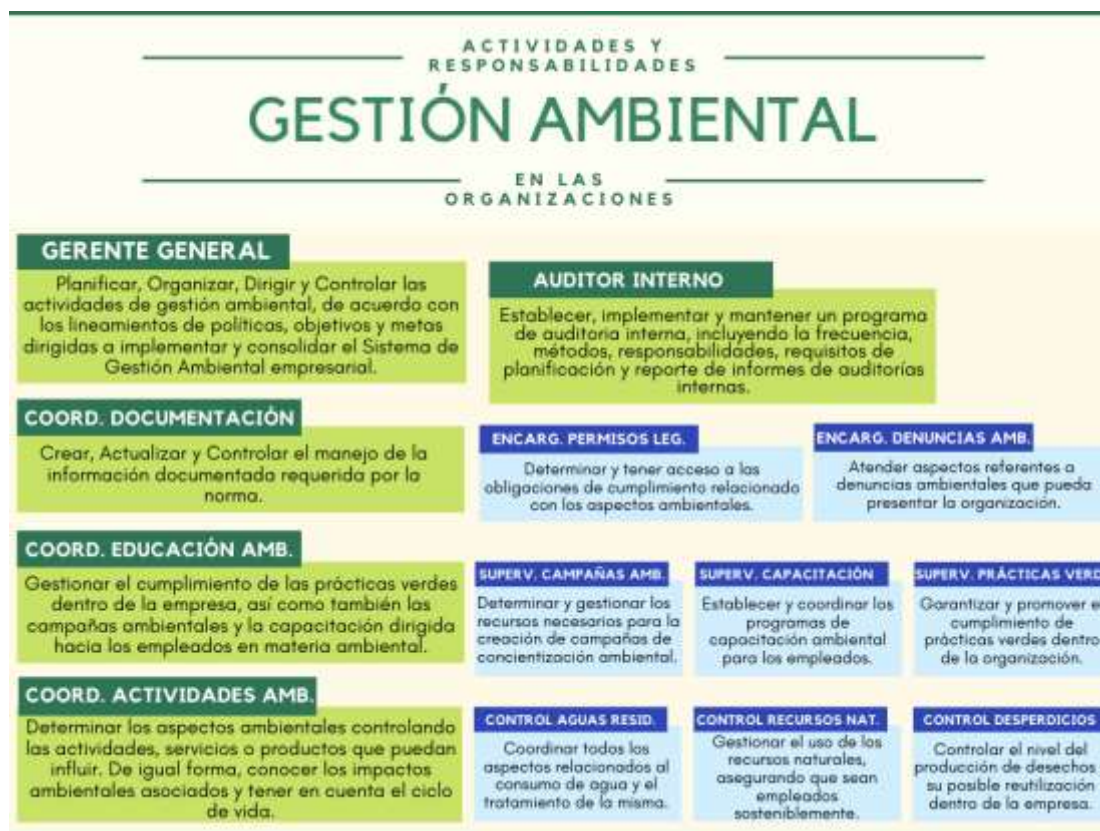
ACTIVIDADES Y RESPONSABILIDADES

GESTIÓN AMBIENTAL

EN LAS ORGANIZACIONES

GERENTE GENERAL

Planificar, Organizar, Dirigir y Controlar las actividades de gestión ambiental, de acuerdo con los lineamientos de políticas, objetivos y metas dirigidas a implementar y consolidar el Sistema de Gestión Ambiental empresarial.

AUDITOR INTERNO

Establecer, implementar y mantener un programa de auditoria interna, incluyendo la frecuencia, métodos, responsabilidades, requisitos de planificación y reporte de informes de auditorías internas.

COORD. DOCUMENTACIÓN

Crear, Actualizar y Controlar el manejo de la información documentada requerida por la norma.

ENCARG. PERMISOS LEG.

Determinar y tener acceso a las obligaciones de cumplimiento relacionado con los aspectos ambientales.

ENCARG. DENUNCIAS AMB.

Atender aspectos referentes a denuncias ambientales que pueda presentar la organización.

COORD. EDUCACIÓN AMB.

Gestionar el cumplimiento de las prácticas verdes dentro de la empresa, así como también las campañas ambientales y la capacitación dirigida hacia los empleados en materia ambiental.

SUPERV. CAMPAÑAS AMB.

Determinar y gestionar los recursos necesarios para la creación de campañas de concientización ambiental.

SUPERV. CAPACITACIÓN

Establecer y coordinar los programas de capacitación ambiental para los empleados.

SUPERV. PRÁCTICAS VERD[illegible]

Garantizar y promover e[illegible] cumplimiento de prácticas verdes dentro de la organización.

COORD. ACTIVIDADES AMB.

Determinar los aspectos ambientales controlando las actividades, servicios o productos que puedan influir. De igual forma, conocer los impactos ambientales asociados y tener en cuenta el ciclo de vida.

CONTROL AGUAS RESID.

Coordinar todos los aspectos relacionados al consumo de agua y el tratamiento de la misma.

CONTROL RECURSOS NAT.

Gestionar el uso de los recursos naturales, asegurando que sean empleados sosteniblemente.

CONTROL DESPERDICIOS

Controlar el nivel del producción de desechos y su posible reutilización dentro de la empresa.